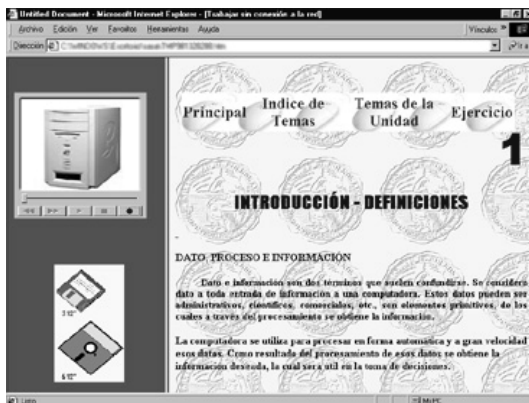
Untitled Document - Microsoft Internet Explorer - [Trabajar sin conexión a la red]

Archivo Edición Ver Favoritos Herramientas Ayuda

Vínculos

Dirección C:\WINDOWS\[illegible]

Principal

Indice de Temas

Temas de la Unidad

Ejercicio

1

3 ½"

5 ¼"

INTRODUCCIÓN - DEFINICIONES

DATO, PROCESO E INFORMACIÓN

Dato e información son dos términos que suelen confundirse. Se considera dato a toda entrada de información a una computadora. Estos datos pueden ser administrativos, científicos, comerciales, etc., son elementos primitivos, de los cuales a través del procesamiento se obtiene la información.

La computadora se utiliza para procesar en forma automática y a gran velocidad esos datos. Como resultado del procesamiento de esos datos se obtiene la información deseada, lo cual será útil en la toma de decisiones.

Listo

Mi PC